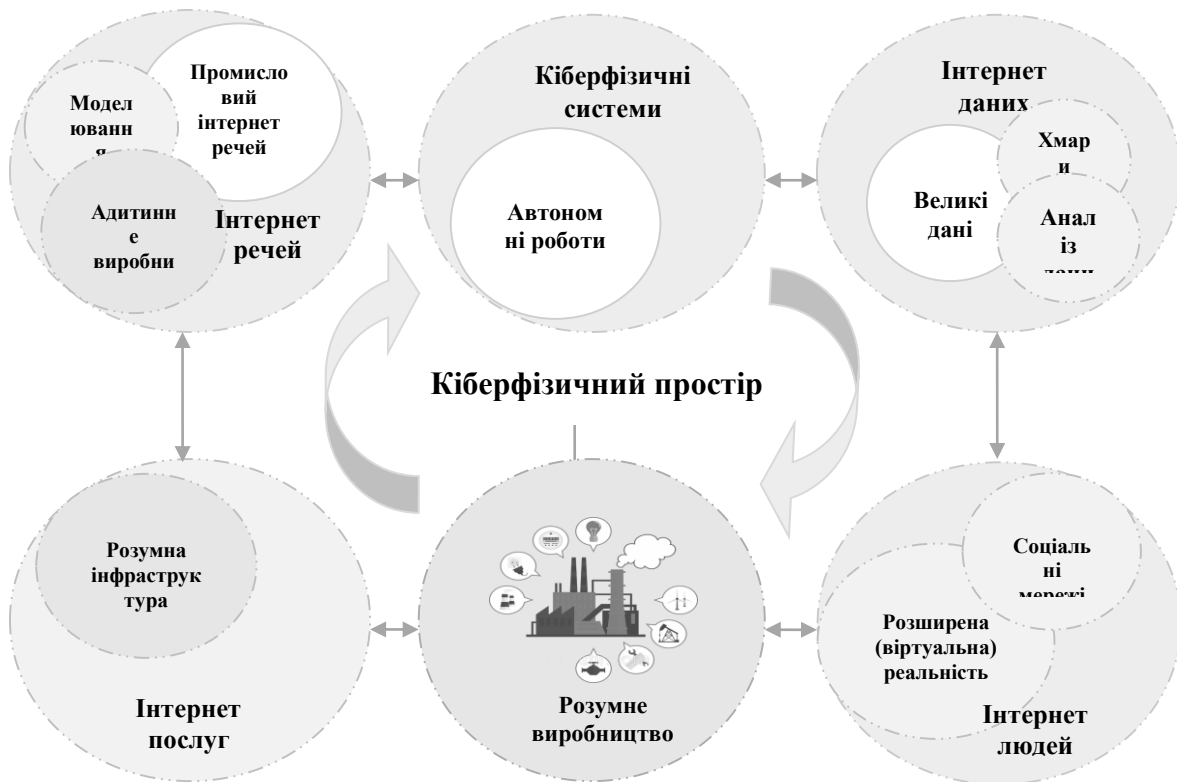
Промисловий інтернет речей

Моделювання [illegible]

Адитинне виробни

Інтернет речей

Кіберфізичні системи

Автономні роботи

Інтернет даних

Хмари

Великі дані

Аналіз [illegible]

Кіберфізичний простір

Розумна інфраструктура

Інтернет послуг

Розумне виробництво

Соціальні мережі

Розширена (віртуальна) реальність

Інтернет людей